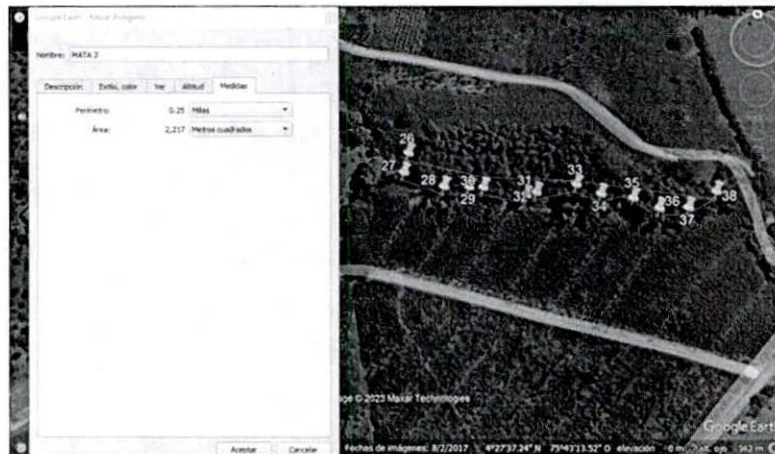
Google Earth - Editar Polígono

Nombre: MATA 2

Descripción | Estilo, color | Ver | Altitud | Medidas

Perímetro: 0.25 Millas

Área: 2,217 Metros cuadrados

Aceptar | Cancelar

26
27
28
30
29
31
32
33
34
35
36
37
38

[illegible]age © 2023 Maxar Technologies

Fechas de imágenes: 8/2/2017 4°27'37.24" N 75°43'13.52" O elevación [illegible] m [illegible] alt. ojo 562 m

Google Earth